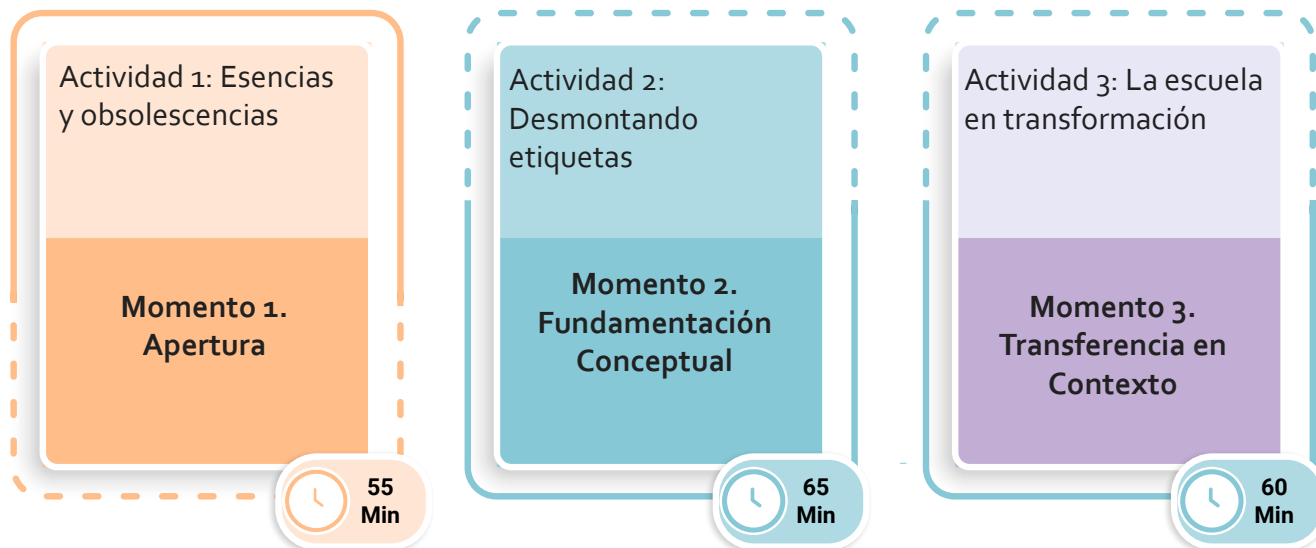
Actividad 1: Esencias y obsolescencias

Momento 1. Apertura

55 Min

Actividad 2: Desmontando etiquetas

Momento 2. Fundamentación Conceptual

65 Min

Actividad 3: La escuela en transformación

Momento 3. Transferencia en Contexto

60 Min